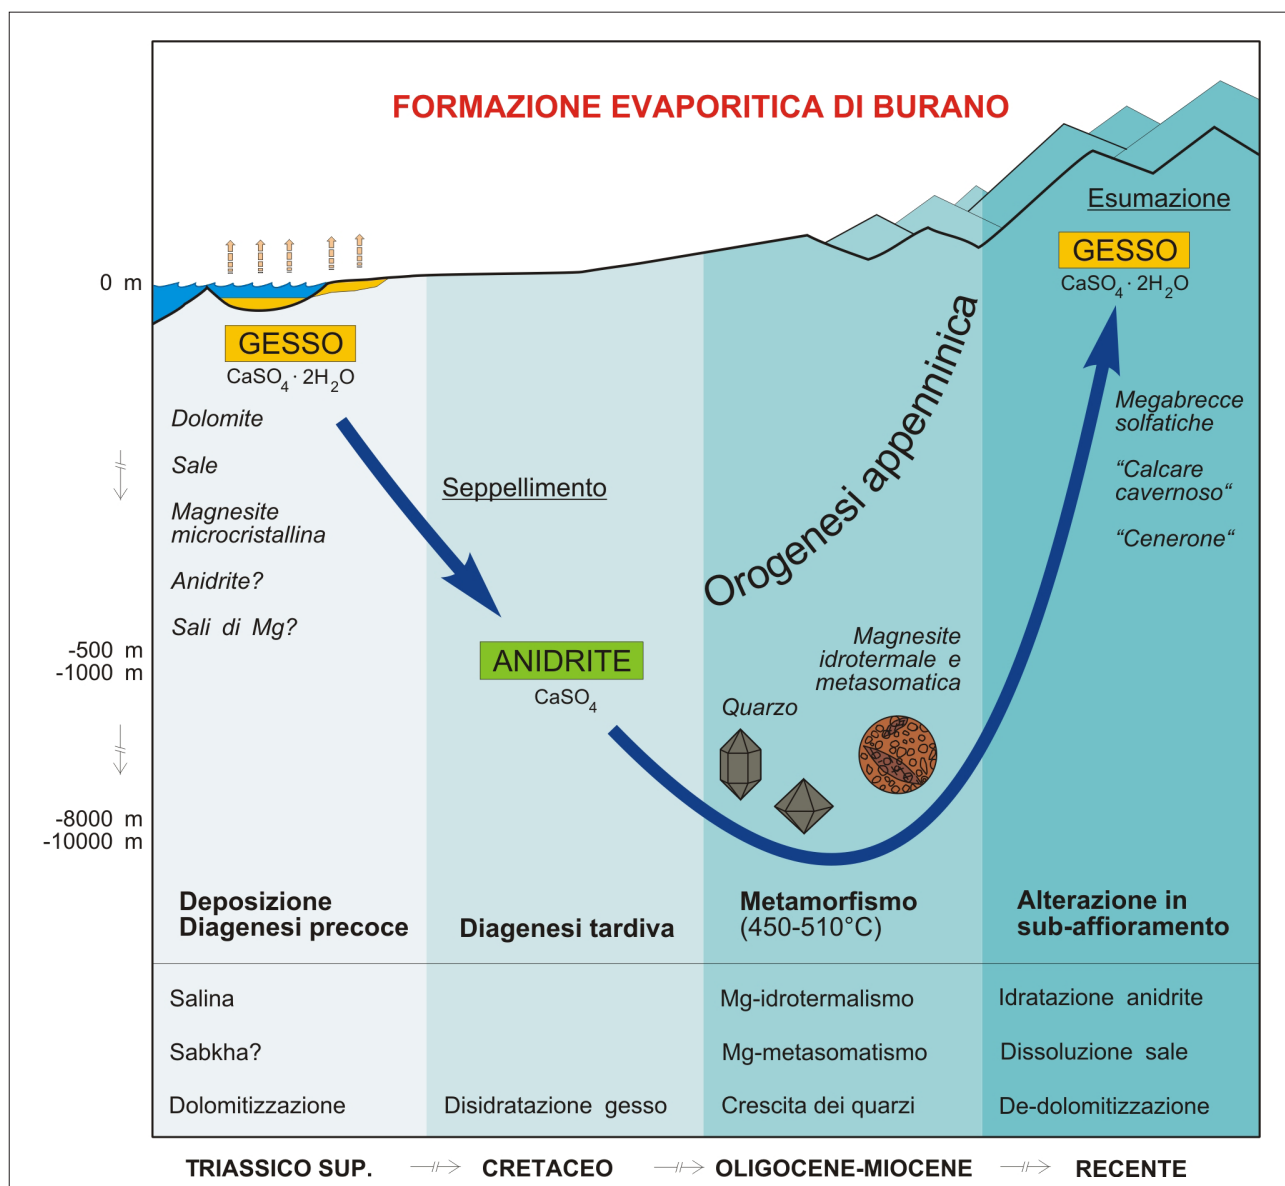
FORMAZIONE EVAPORITICA DI BURANO

Esumazione

GESSO
$CaSO_4 \cdot 2H_2O$

0 m

GESSO
$CaSO_4 \cdot 2H_2O$

Dolomite

Sale

Magnesite microcristallina

Anidrite?

Sali di Mg?

Seppellimento

Orogenesi appenninica

Megabrecce solfatiche

"Calcare cavernoso"

"Cenerone"

-500 m
-1000 m

ANIDRITE
$CaSO_4$

Magnesite idrotermale e metasomatica

Quarzo

-8000 m
-10000 m

Deposizione Diagenesi precoce

Diagenesi tardiva

Metamorfismo (450-510°C)

Alterazione in sub-affioramento

Salina

Sabkha?

Dolomitizzazione

Disidratazione gesso

Mg-idrotermalismo

Mg-metasomatismo

Crescita dei quarzi

Idratazione anidrite

Dissoluzione sale

De-dolomitizzazione

TRIASSICO SUP. CRETACEO OLIGOCENE-MIOCENE RECENTE